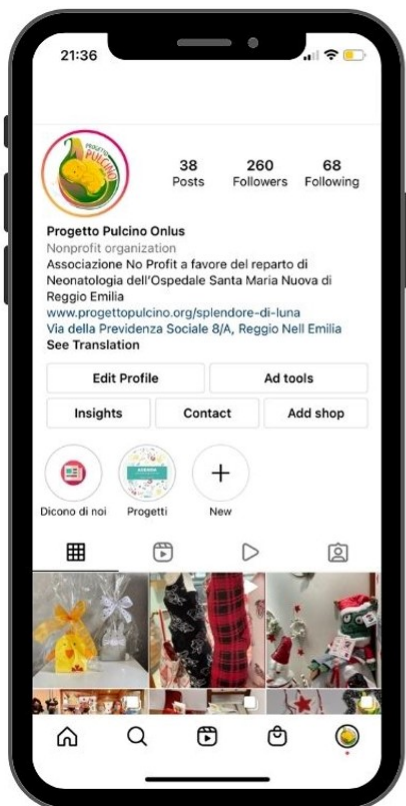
21:36

PROGETTO PULCINO

38
Posts

260
Followers

68
Following

Progetto Pulcino Onlus
Nonprofit organization
Associazione No Profit a favore del reparto di Neonatologia dell'Ospedale Santa Maria Nuova di Reggio Emilia
www.progettopulcino.org/splendore-di-luna
Via della Previdenza Sociale 8/A, Reggio Nell Emilia
See Translation

Edit Profile
Ad tools
Insights
Contact
Add shop

Dicono di noi
Progetti
New